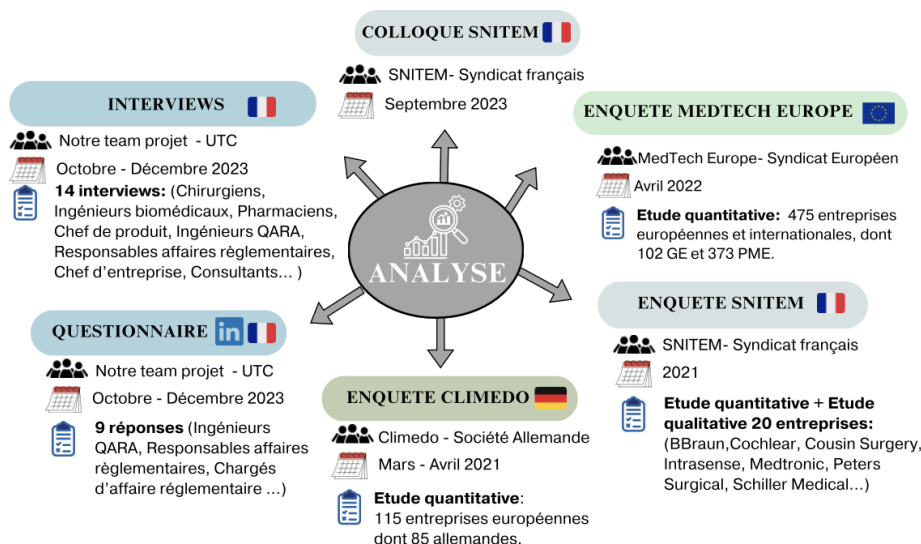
COLLOQUE SNITEM

SNITEM- Syndicat français

Septembre 2023

INTERVIEWS

Notre team projet - UTC

Octobre - Décembre 2023

**14 interviews:** (Chirurgiens, Ingénieurs biomédicaux, Pharmaciens, Chef de produit, Ingénieurs QARA, Responsables affaires règlementaires, Chef d'entreprise, Consultants... )

ENQUETE MEDTECH EUROPE

MedTech Europe- Syndicat Européen

Avril 2022

**Etude quantitative:** 475 entreprises européennes et internationales, dont 102 GE et 373 PME.

ANALYSE

ENQUETE SNITEM

SNITEM- Syndicat français

2021

**Etude quantitative** + **Etude qualitative 20 entreprises:** (BBraun,Cochlear, Cousin Surgery, Intrasense, Medtronic, Peters Surgical, Schiller Medical...)

QUESTIONNAIRE in

Notre team projet - UTC

Octobre - Décembre 2023

**9 réponses** (Ingénieurs QARA, Responsables affaires règlementaires, Chargés d'affaire réglementaire ...)

ENQUETE CLIMEDO

Climedo - Société Allemande

Mars - Avril 2021

**Etude quantitative**: 115 entreprises européennes dont 85 allemandes.